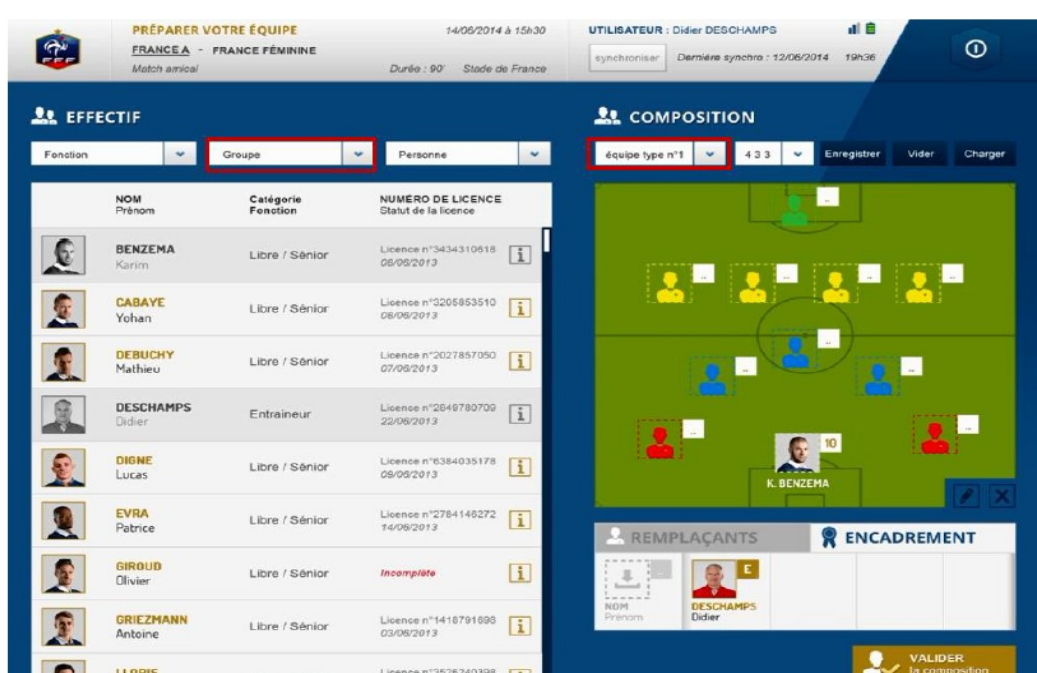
PRÉPARER VOTRE ÉQUIPE
FRANCE A - FRANCE FÉMININE
Match amical

14/06/2014 à 15h30
Durée : 90' Stade de France

UTILISATEUR : Didier DESCHAMPS
synchroniser Dernière synchro : 12/06/2014 19h36

EFFECTIF

Fonction | Groupe | Personne

COMPOSITION

équipe type n°1 | 4 3 3 | Enregistrer | Vider | Charger

| | NOM Prénom | Catégorie Fonction | NUMÉRO DE LICENCE Statut de la licence |
|---|---|---|---|
| | BENZEMA Karim | Libre / Sénior | Licence n°3434310618 08/06/2013 |
| | CABAYE Yohan | Libre / Sénior | Licence n°3205853510 08/06/2013 |
| | DEBUCHY Mathieu | Libre / Sénior | Licence n°2027857050 07/06/2013 |
| | DESCHAMPS Didier | Entraineur | Licence n°2849780709 22/06/2013 |
| | DIGNE Lucas | Libre / Sénior | Licence n°6384035178 09/06/2013 |
| | EVRA Patrice | Libre / Sénior | Licence n°2784146272 14/06/2013 |
| | GIROUD Olivier | Libre / Sénior | Incomplète |
| | GRIEZMANN Antoine | Libre / Sénior | Licence n°1418791698 03/06/2013 |
| | LLORIS | | Licence n°3525240398 |

10
K. BENZEMA

REMPLAÇANTS
ENCADREMENT

NOM
Prénom

E
DESCHAMPS
Didier

VALIDER
la composition